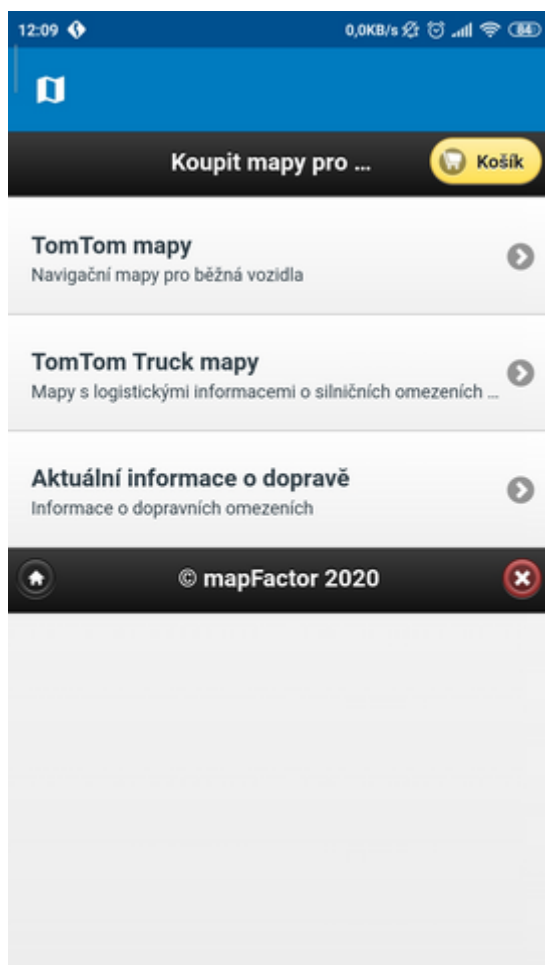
12:09 0,0KB/s 84

Koupit mapy pro ...

Košík

TomTom mapy
Navigační mapy pro běžná vozidla

TomTom Truck mapy
Mapy s logistickými informacemi o silničních omezeních ...

Aktuální informace o dopravě
Informace o dopravních omezeních

© mapFactor 2020